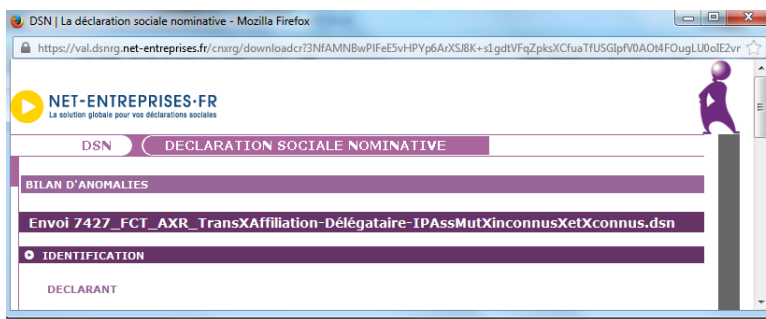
DSN | La déclaration sociale nominative - Mozilla Firefox

https://val.dsnrg.net-entreprises.fr/cnxrg/downloadcr?3NfAMNBwPIFeE5vHPYp6ArXSJ8K+s1gdtVFqZpksXCfuaTfUSGlpfV0AOt4FOugLU0oIE2vr

NET-ENTREPRISES·FR
La solution globale pour vos déclarations sociales

DSN

DECLARATION SOCIALE NOMINATIVE

BILAN D'ANOMALIES

Envoi 7427_FCT_AXR_TransXAffiliation-Délégataire-IPAssMutXinconnusXetXconnus.dsn

IDENTIFICATION

DECLARANT